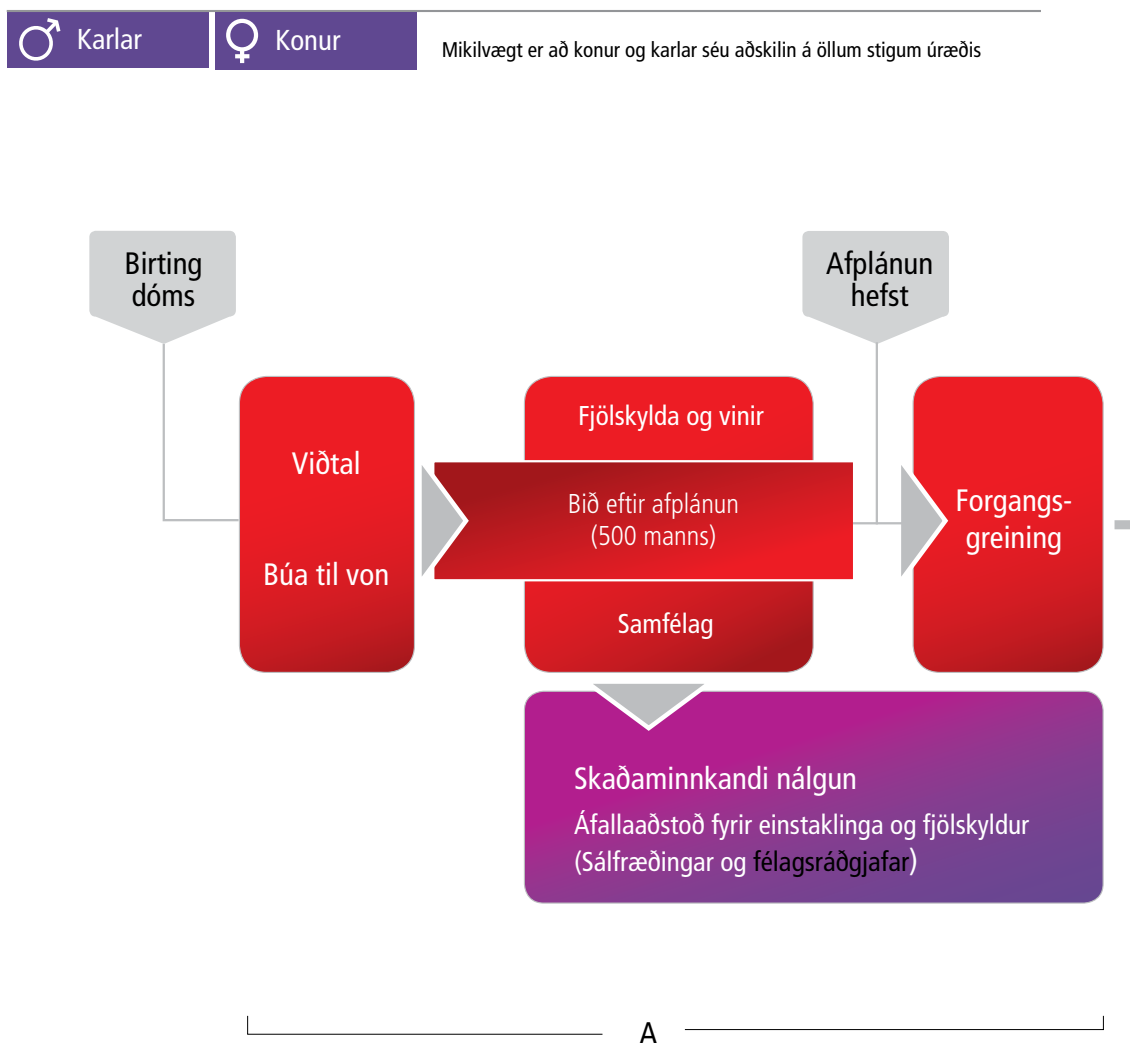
Karlar

Konur

Mikilvægt er að konur og karlar séu aðskilin á öllum stigum úræðis

Birting dóms

Afplánun hefst

Viðtal

Búa til von

Fjölskylda og vinir

Bið eftir afplánun (500 manns)

Samfélag

Forgangsgreining

Skaðaminnkandi nálgun

Áfallaaðstoð fyrir einstaklinga og fjölskyldur (Sálfræðingar og félagsráðgjafar)

A